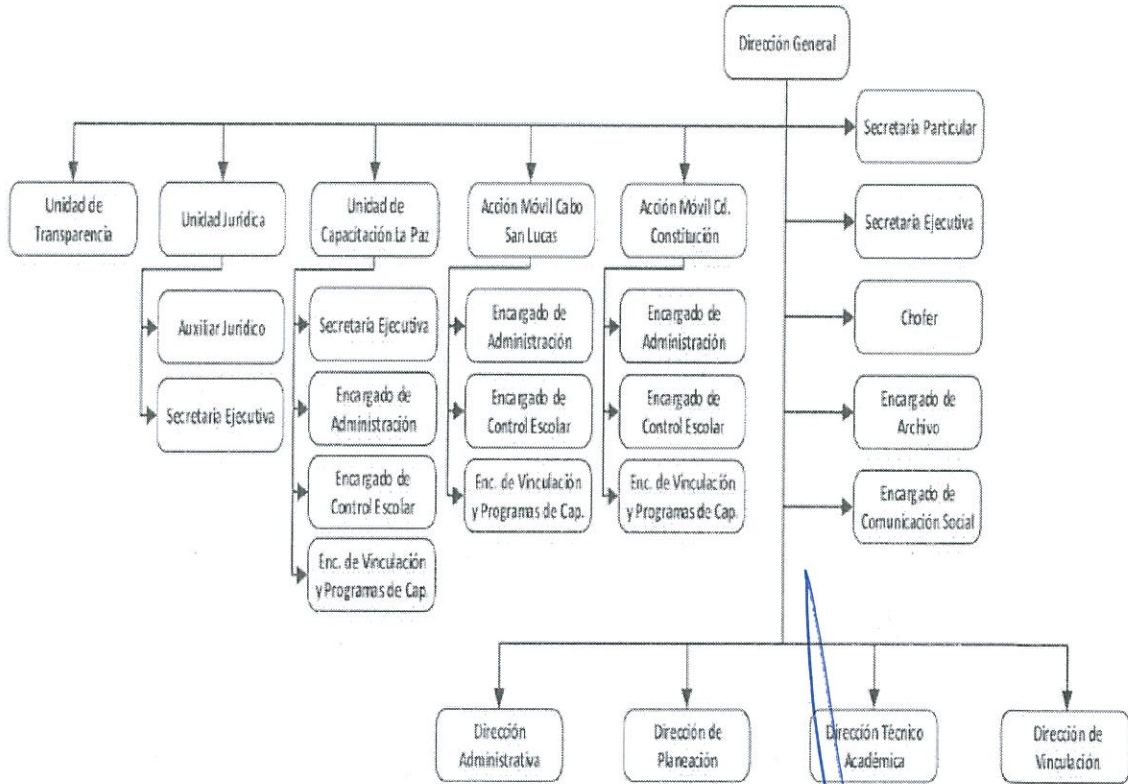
Dirección General

Secretaria Particular

Secretaria Ejecutiva

Chofer

Encargado de Archivo

Encargado de Comunicación Social

Unidad de Transparencia

Unidad Jurídica

Auxiliar Jurídico

Secretaria Ejecutiva

Unidad de Capacitación La Paz

Secretaria Ejecutiva

Encargado de Administración

Encargado de Control Escolar

Enc. de Vinculación y Programas de Cap.

Acción Móvil Cabo San Lucas

Encargado de Administración

Encargado de Control Escolar

Enc. de Vinculación y Programas de Cap.

Acción Móvil Cd. Constitución

Encargado de Administración

Encargado de Control Escolar

Enc. de Vinculación y Programas de Cap.

Dirección Administrativa

Dirección de Planeación

Dirección Técnico Académica

Dirección de Vinculación